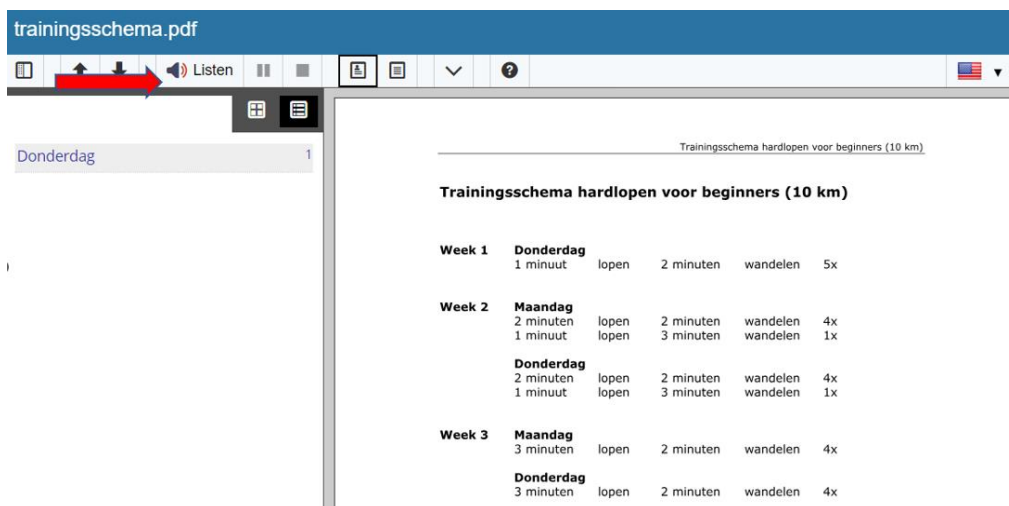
trainingsschema.pdf

Listen

Donderdag 1

Trainingsschema hardlopen voor beginners (10 km)

Trainingsschema hardlopen voor beginners (10 km)

Week 1 Donderdag
1 minuut lopen 2 minuten wandelen 5x

Week 2 Maandag
2 minuten lopen 2 minuten wandelen 4x
1 minuut lopen 3 minuten wandelen 1x

Donderdag
2 minuten lopen 2 minuten wandelen 4x
1 minuut lopen 3 minuten wandelen 1x

Week 3 Maandag
3 minuten lopen 2 minuten wandelen 4x

Donderdag
3 minuten lopen 2 minuten wandelen 4x